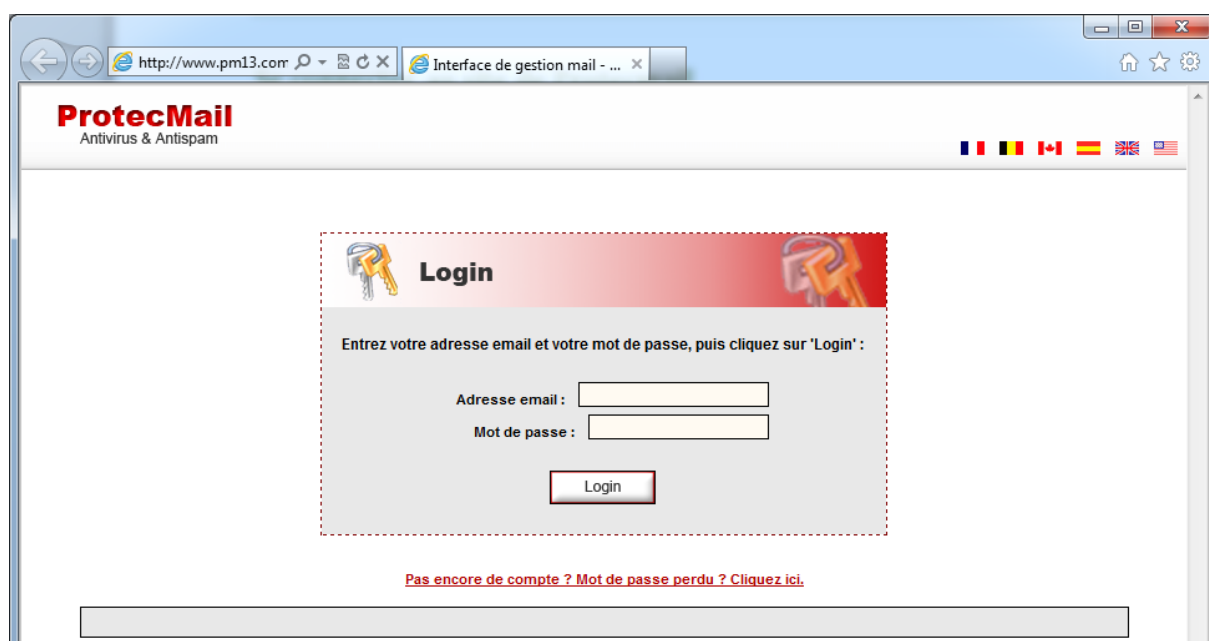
http://www.pm13.com

Interface de gestion mail - ...

ProtecMail
Antivirus & Antispam

Login

Entrez votre adresse email et votre mot de passe, puis cliquez sur 'Login' :

Adresse email :

Mot de passe :

Login

Pas encore de compte ? Mot de passe perdu ? Cliquez ici.